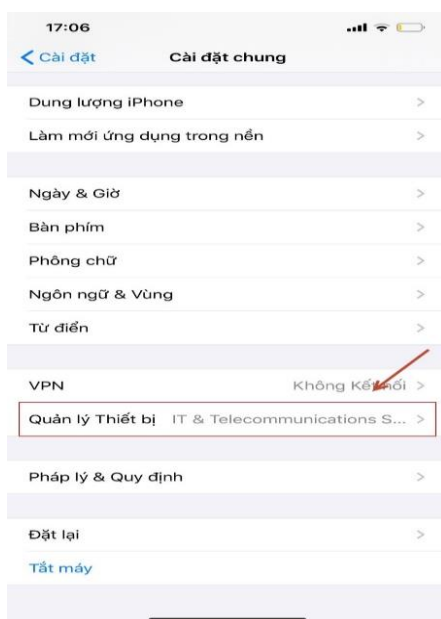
17:06

< Cài đặt Cài đặt chung

Dung lượng iPhone >

Làm mới ứng dụng trong nền >

Ngày & Giờ >

Bàn phím >

Phông chữ >

Ngôn ngữ & Vùng >

Từ điển >

VPN Không Kết nối >

Quản lý Thiết bị IT & Telecommunications S... >

Pháp lý & Quy định >

Đặt lại >

Tắt máy